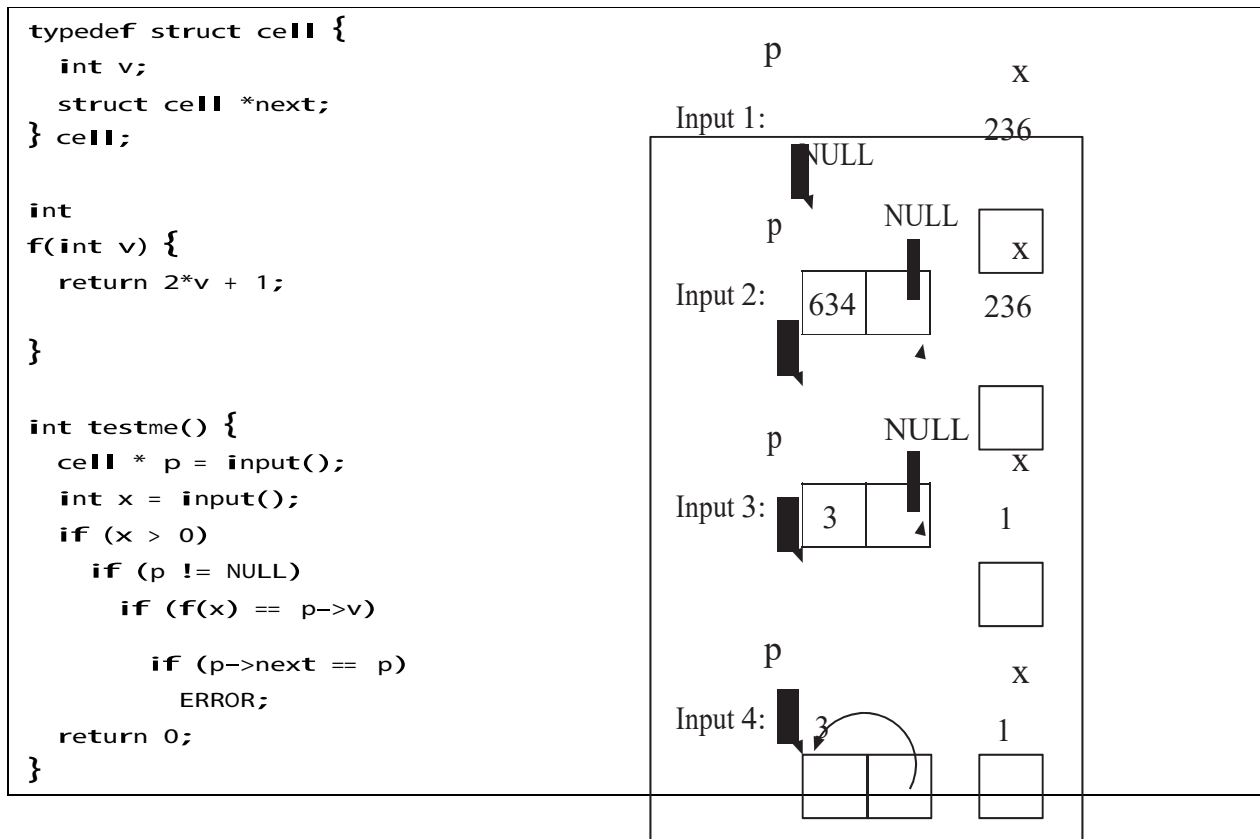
typedef struct cell {
  int v;
  struct cell *next;
} cell;

int
f(int v) {
  return 2*v + 1;

}

int testme() {
  cell * p = input();
  int x = input();
  if (x > 0)
    if (p != NULL)
      if (f(x) == p->v)

        if (p->next == p)
          ERROR;
  return 0;
}

p

x

Input 1:

236

NULL

p

NULL

x

Input 2:

634

236

p

NULL

x

Input 3:

3

1

p

x

Input 4:

3

1